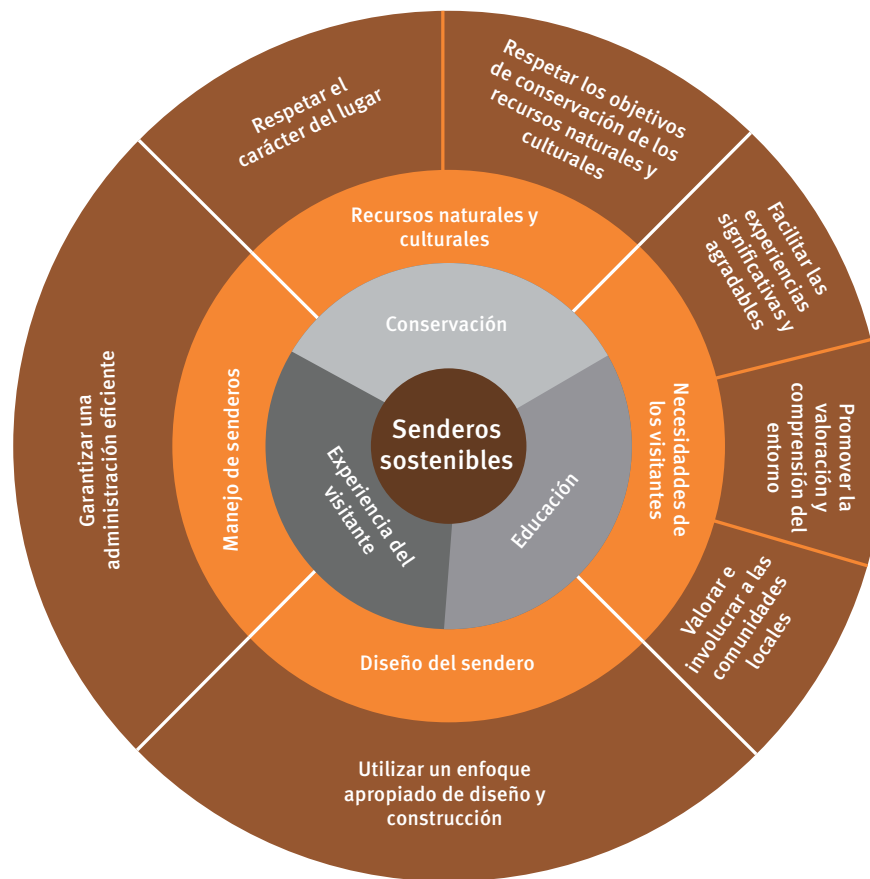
Senderos sostenibles

Conservación

Experiencia del visitante

Educación

Recursos naturales y culturales

Manejo de senderos

Necesidades de los visitantes

Diseño del sendero

Respetar el carácter del lugar

Respetar los objetivos de conservación de los recursos naturales y culturales

Facilitar las experiencias significativas y agradables

Promover la valoración y comprensión del entorno

Valorar e involucrar a las comunidades locales

Utilizar un enfoque apropiado de diseño y construcción

Garantizar una administración eficiente